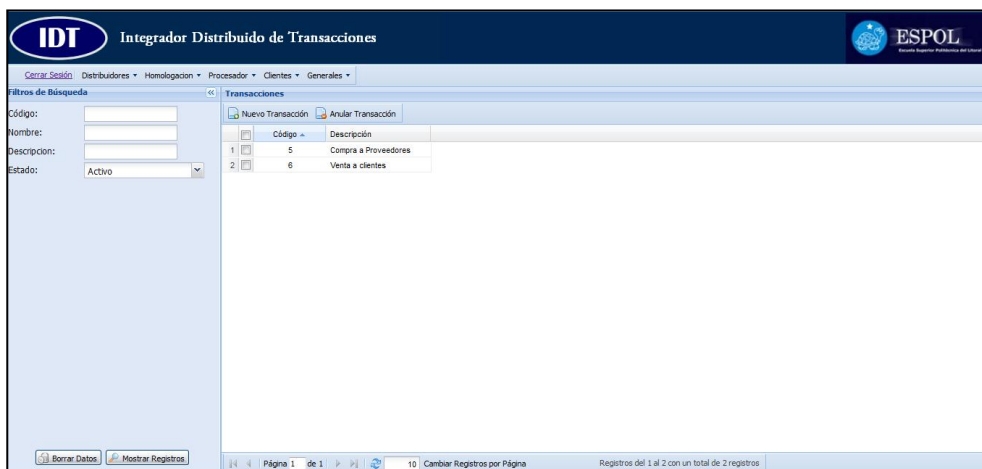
IDT Integrador Distribuido de Transacciones

ESPOL
Escuela Superior Politécnica del Litoral

Cerrar Sesión Distribuidores ▾ Homologacion ▾ Procesador ▾ Clientes ▾ Generales ▾

Filtros de Búsqueda

Código:
Nombre:
Descripcion:
Estado: Activo

Borrar Datos Mostrar Registros

Transacciones

Nuevo Transacción Anular Transacción

| | | Código | Descripción |
|---|---|---|---|
| 1 | | 5 | Compra a Proveedores |
| 2 | | 6 | Venta a clientes |

Página 1 de 1 10 Cambiar Registros por Página Registros del 1 al 2 con un total de 2 registros